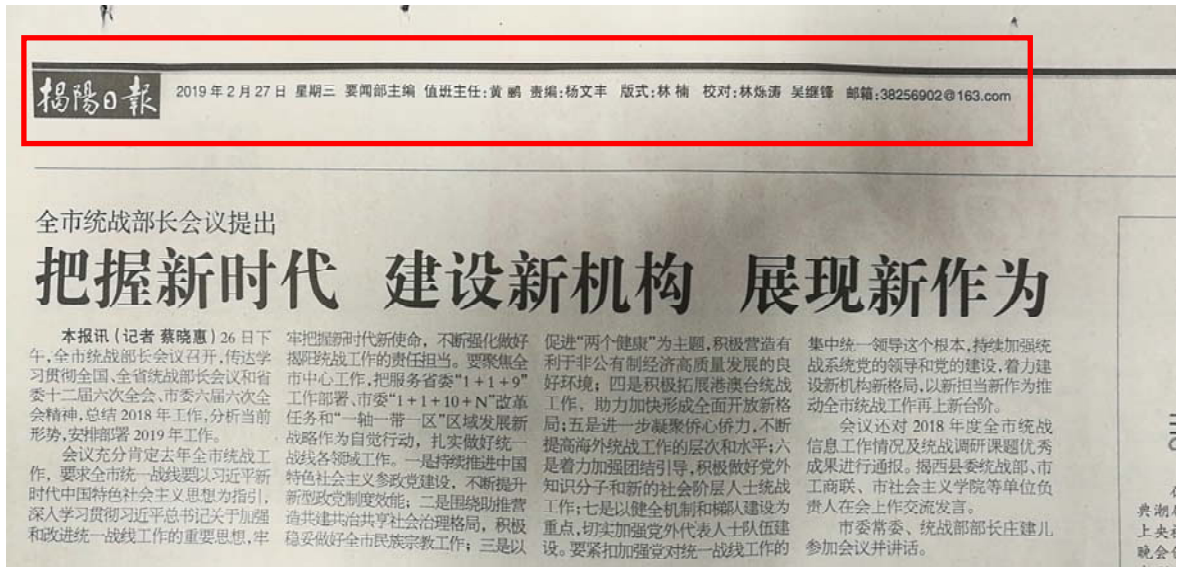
揭陽日報 2019 年 2 月 27 日 星期三 要闻部主编 值班主任：黄鹏 责编：杨文丰 版式：林楠 校对：林炼涛 吴继锋 邮箱：38256902@163.com

全市统战部长会议提出

把握新时代 建设新机构 展现新作为

本报讯（记者 蔡晓惠）26 日下午，全市统战部长会议召开，传达学习贯彻全国、全省统战部长会议和省委十二届六次全会、市委六届六次全会精神，总结 2018 年工作，分析当前形势，安排部署 2019 年工作。

会议充分肯定去年全市统战工作，要求全市统一战线要以习近平新时代中国特色社会主义思想为指引，深入学习贯彻习近平总书记关于加强和改进统一战线工作的重要思想，牢牢把握新时代新使命，不断强化做好揭阳统战工作的责任担当。要聚焦全市中心工作，把服务省委"1＋1＋9"工作部署、市委"1＋1＋10＋N"改革任务和"一轴一带一区"区域发展新战略作为自觉行动，扎实做好统一战线各领域工作。一是持续推进中国特色社会主义参政党建设，不断提升新型政党制度效能；二是围绕助推营造共建共治共享社会治理格局，积极稳妥做好全市民族宗教工作；三是以促进"两个健康"为主题，积极营造有利于非公有制经济高质量发展的良好环境；四是积极拓展港澳台统战工作，助力加快形成全面开放新格局；五是进一步凝聚侨心侨力，不断提高海外统战工作的层次和水平；六是着力加强团结引导，积极做好党外知识分子和新的社会阶层人士统战工作；七是以健全机制和梯队建设为重点，切实加强党外代表人士队伍建设。要紧扣加强党对统一战线工作的集中统一领导这个根本，持续加强统战系统党的领导和党的建设，着力建设新机构新格局，以新担当新作为推动全市统战工作再上新台阶。

会议还对 2018 年度全市统战信息工作情况及统战调研课题优秀成果进行通报。揭西县委统战部、市工商联、市社会主义学院等单位负责人在会上作交流发言。

市委常委、统战部部长庄建儿参加会议并讲话。